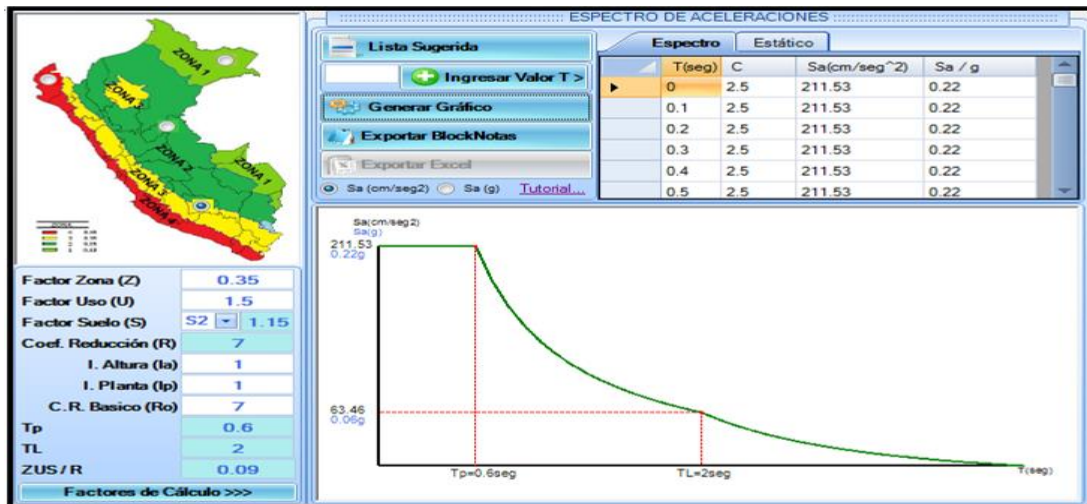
ESPECTRO DE ACELERACIONES

ZONA 1
ZONA 2
ZONA 1
ZONA 2
ZONA 3
ZONA 4

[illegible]

Factor Zona (Z) 0.35
Factor Uso (U) 1.5
Factor Suelo (S) S2 1.15
Coef. Reducción (R) 7
I. Altura (Ia) 1
I. Planta (Ip) 1
C.R. Basico (Ro) 7
Tp 0.6
TL 2
ZUS / R 0.09
Factores de Cálculo >>>

Lista Sugerida
Ingresar Valor T >
Generar Gráfico
Exportar BlockNotas
Exportar Excel
Sa (cm/seg2) Sa (g) Tutorial...

Espectro Estático

| T(seg) | C | Sa(cm/seg^2) | Sa / g |
|---|---|---|---|
| 0 | 2.5 | 211.53 | 0.22 |
| 0.1 | 2.5 | 211.53 | 0.22 |
| 0.2 | 2.5 | 211.53 | 0.22 |
| 0.3 | 2.5 | 211.53 | 0.22 |
| 0.4 | 2.5 | 211.53 | 0.22 |
| 0.5 | 2.5 | 211.53 | 0.22 |

Sa(cm/seg2)
Sa(g)
211.53
0.22g
63.46
0.06g
Tp=0.6seg
TL=2seg
T(seg)